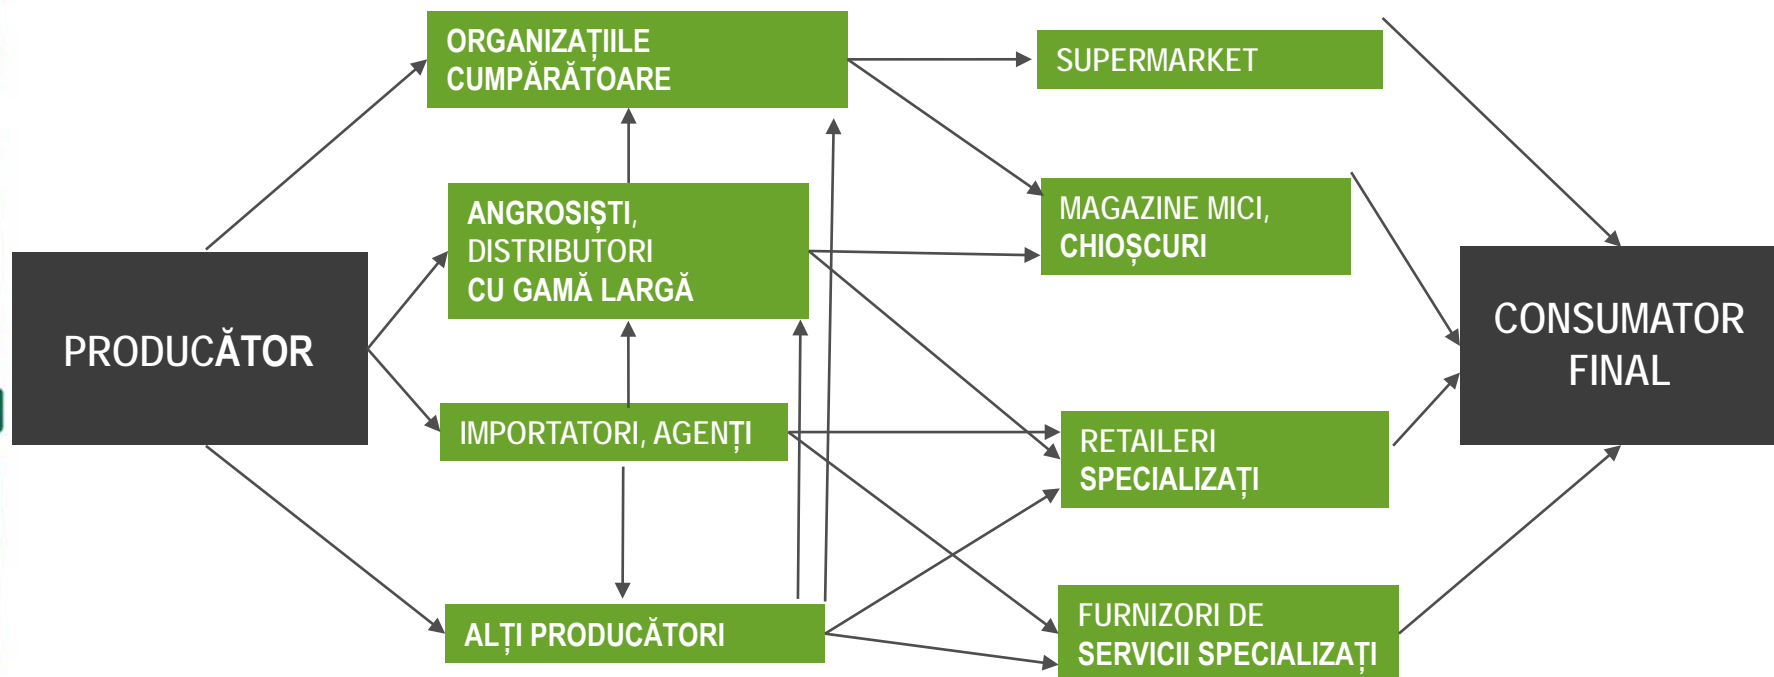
PRODUCĂTOR

ORGANIZAȚIILE CUMPĂRĂTOARE

ANGROSIȘTI, DISTRIBUTORI CU GAMĂ LARGĂ

IMPORTATORI, AGENȚI

ALȚI PRODUCĂTORI

SUPERMARKET

MAGAZINE MICI, CHIOȘCURI

RETAILERI SPECIALIZAȚI

FURNIZORI DE SERVICII SPECIALIZAȚI

CONSUMATOR FINAL